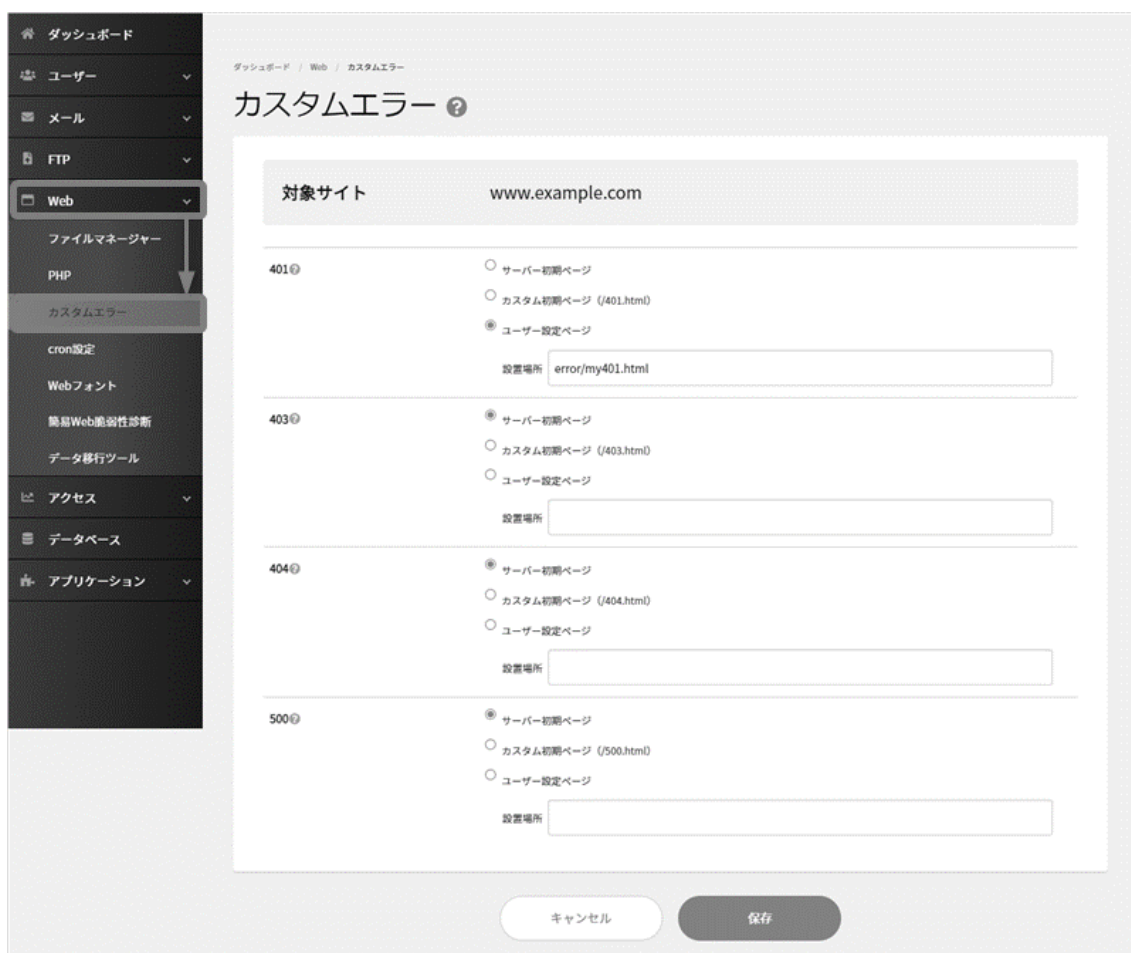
ダッシュボード
ユーザー
メール
FTP
Web
ファイルマネージャー
PHP
カスタムエラー
cron設定
Webフォント
簡易Web脆弱性診断
データ移行ツール
アクセス
データベース
アプリケーション

ダッシュボード / Web / カスタムエラー

カスタムエラー

対象サイト www.example.com

401
サーバー初期ページ
カスタム初期ページ (/401.html)
ユーザー設定ページ
設置場所 error/my401.html

403
サーバー初期ページ
カスタム初期ページ (/403.html)
ユーザー設定ページ
設置場所

404
サーバー初期ページ
カスタム初期ページ (/404.html)
ユーザー設定ページ
設置場所

500
サーバー初期ページ
カスタム初期ページ (/500.html)
ユーザー設定ページ
設置場所

キャンセル
保存